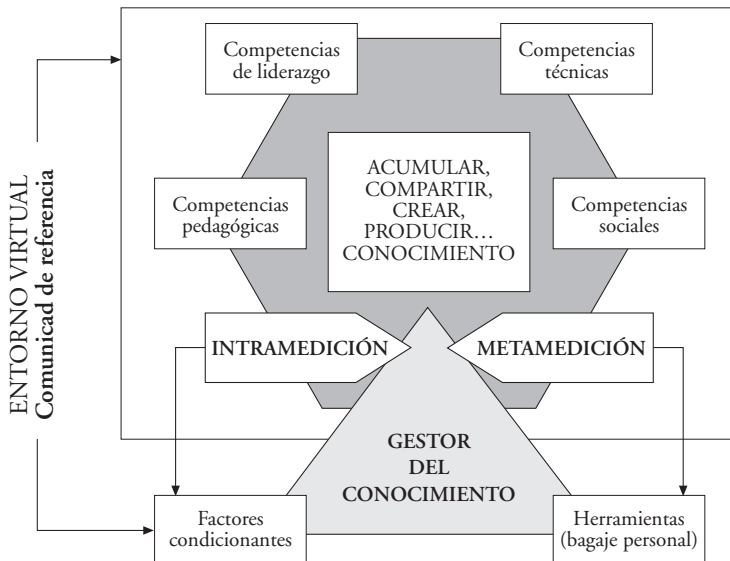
ENTORNO VIRTUAL
Comunicad de referencia

Competencias de liderazgo

Competencias técnicas

Competencias pedagógicas

ACUMULAR, COMPARTIR, CREAR, PRODUCIR… CONOCIMIENTO

Competencias sociales

INTRAMEDICIÓN

METAMEDICIÓN

GESTOR DEL CONOCIMIENTO

Factores condicionantes

Herramientas (bagaje personal)